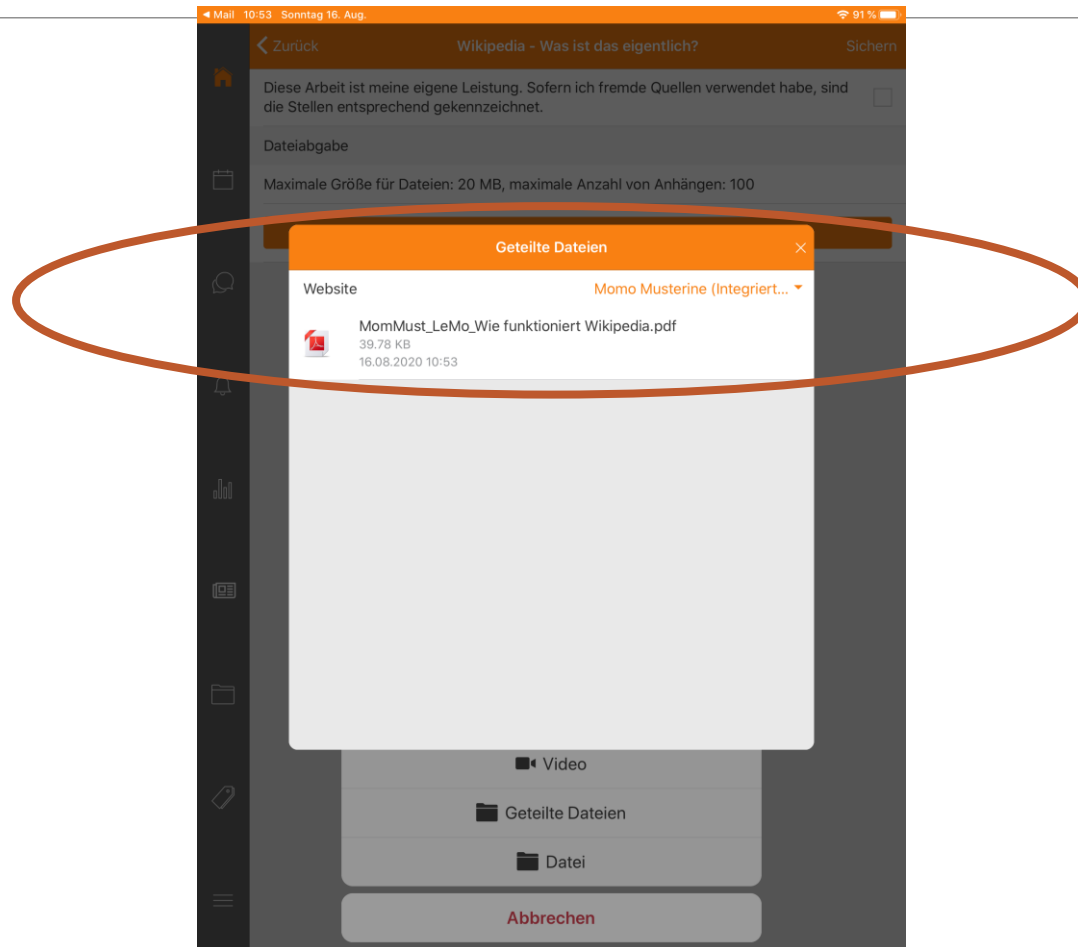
◀ Mail 10:53 Sonntag 16. Aug.

91 %

Zurück

Wikipedia - Was ist das eigentlich?

Sichern

Diese Arbeit ist meine eigene Leistung. Sofern ich fremde Quellen verwendet habe, sind die Stellen entsprechend gekennzeichnet.

Dateiabgabe

Maximale Größe für Dateien: 20 MB, maximale Anzahl von Anhängen: 100

Geteilte Dateien

Website

Momo Musterine (Integriert...

MomMust_LeMo_Wie funktioniert Wikipedia.pdf
39.78 KB
16.08.2020 10:53

Video

Geteilte Dateien

Datei

Abbrechen